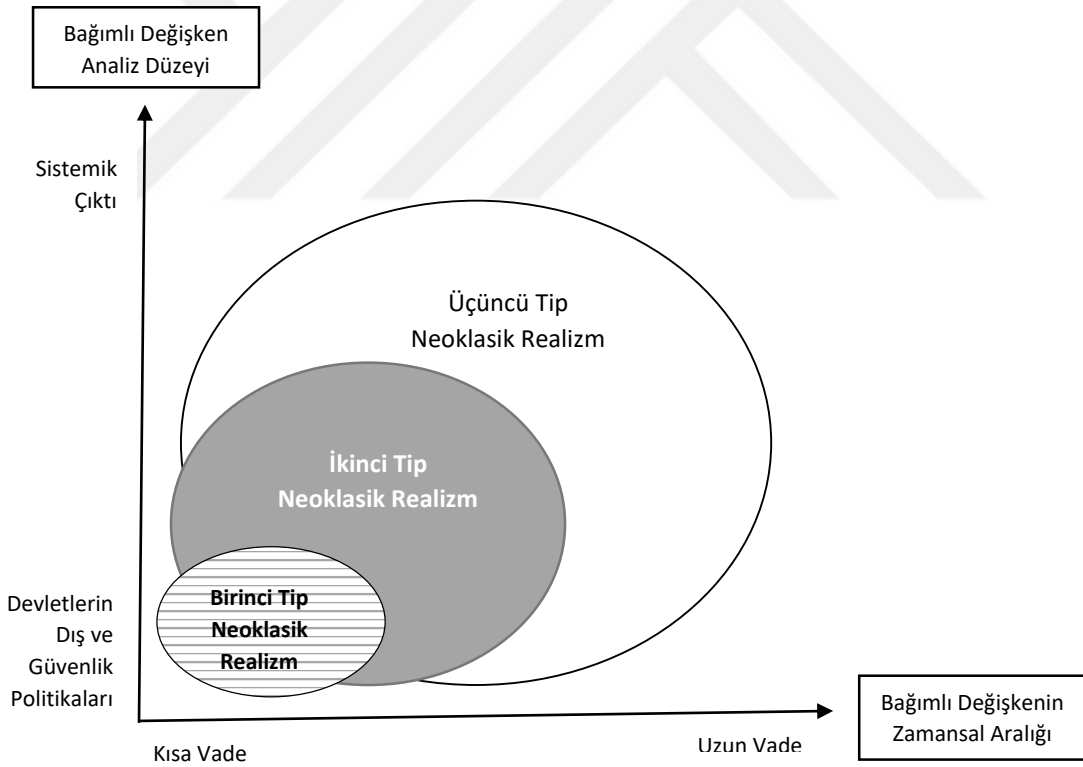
Bağımlı Değişken Analiz Düzeyi

Sistemik Çıktı

Üçüncü Tip Neoklasik Realizm

İkinci Tip Neoklasik Realizm

Birinci Tip Neoklasik Realizm

Devletlerin Dış ve Güvenlik Politikaları

Bağımlı Değişkenin Zamansal Aralığı

Kısa Vade

Uzun Vade